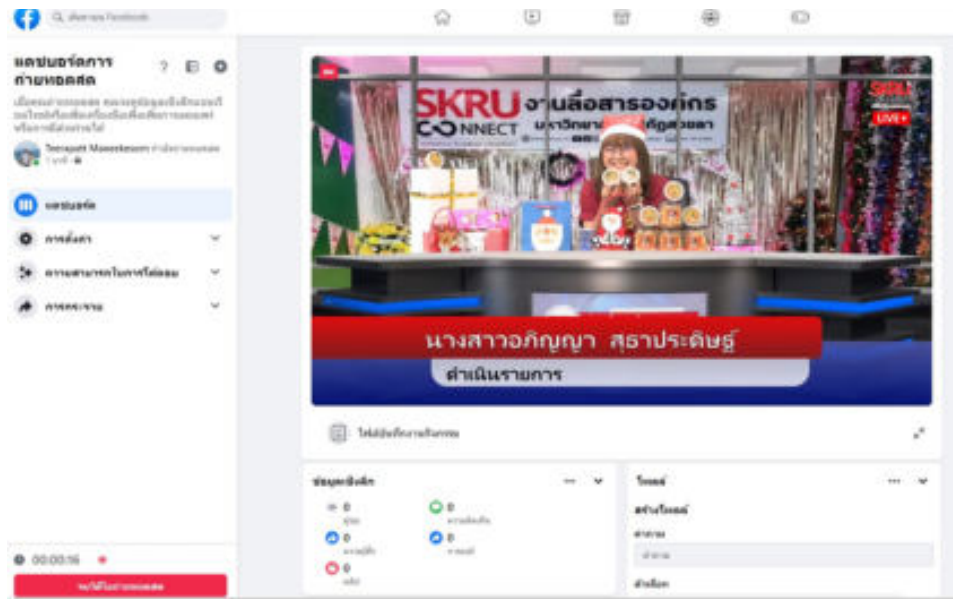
ค้นหาบน Facebook

แดชบอร์ดการถ่ายทอดสด

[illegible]

Teerapat Maneekeaw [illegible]

แดชบอร์ด

การตั้งค่า

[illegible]

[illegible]

SKRU CONNECT งานสื่อสารองค์กร มหาวิทยาลัยราชภัฏสงขลา

SKRU

LIVE

นางสาวอภิญญา สุธาประดิษฐ์

ดำเนินรายการ

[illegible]

ข้อมูลเชิงลึก

0

0

0

0

0

0

โพลล์

สร้างโพลล์

คำถาม

คำถาม

ตัวเลือก

00:00:16

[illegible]